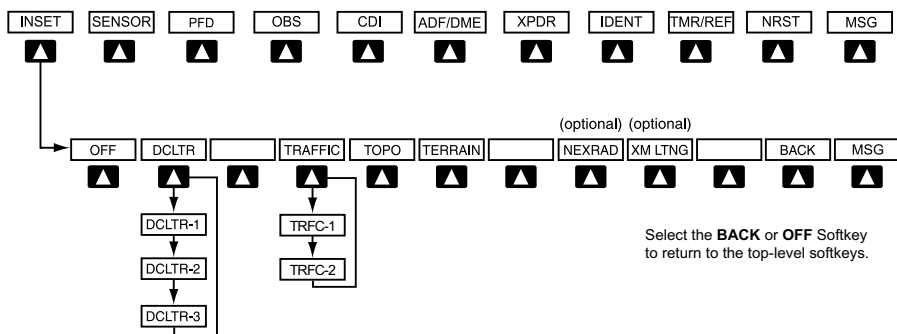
INSET SENSOR PFD OBS CDI ADF/DME XPDR IDENT TMR/REF NRST MSG

(optional) (optional)

OFF DCLTR TRAFFIC TOPO TERRAIN NEXRAD XM LTNG BACK MSG

DCLTR-1
DCLTR-2
DCLTR-3

TRFC-1
TRFC-2

Select the **BACK** or **OFF** Softkey to return to the top-level softkeys.